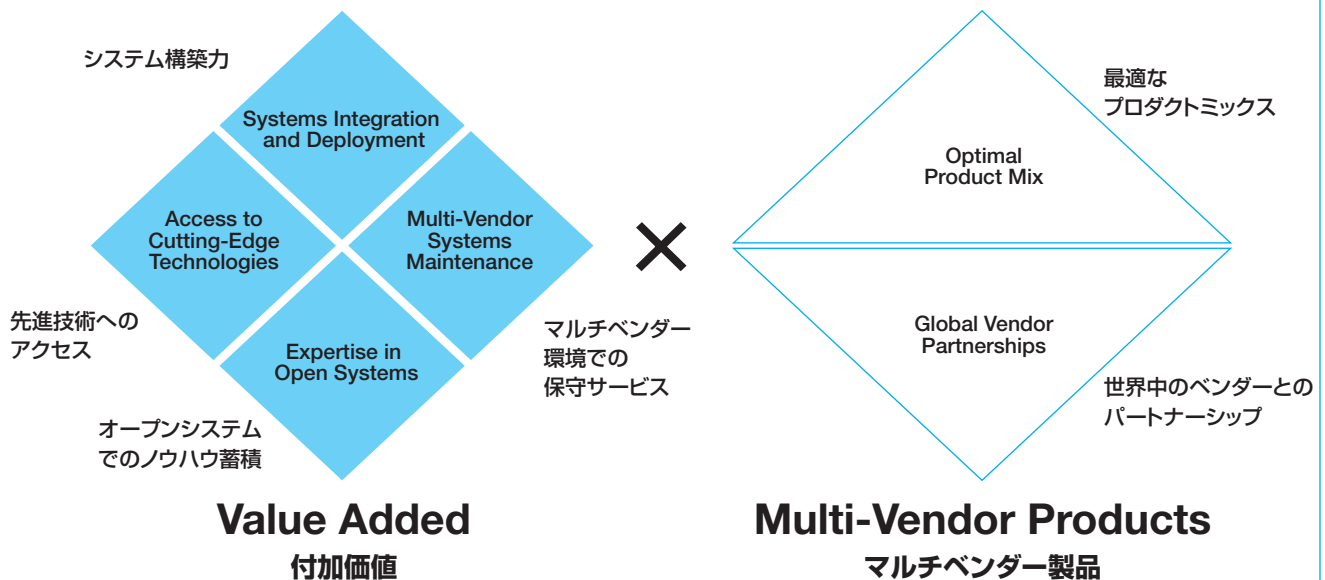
システム構築力

Systems Integration and Deployment

Access to Cutting-Edge Technologies

Multi-Vendor Systems Maintenance

先進技術への アクセス

Expertise in Open Systems

マルチベンダー 環境での 保守サービス

オープンシステム でのノウハウ蓄積

Value Added
付加価値

×

最適な プロダクトミックス

Optimal Product Mix

Global Vendor Partnerships

世界中のベンダーとの パートナーシップ

Multi-Vendor Products
マルチベンダー製品